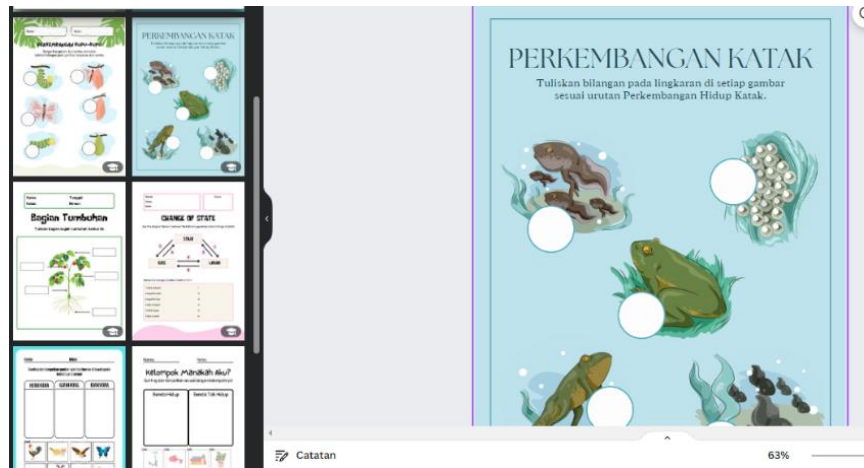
PERKEMBANGAN KATAK

Tuliskan bilangan pada lingkaran di setiap gambar sesuai urutan Perkembangan Hidup Katak.

PERKEMBANGAN KATAK

Bagian Tumbuhan

CHANGE OF STATE

Kelompok Manakah Aku?

Catatan

63%